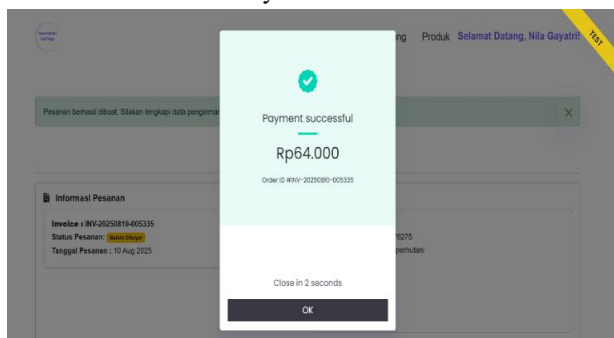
ng Produk Selamat Datang, Nila Gayatri!

TEST

Pesanan berhasil dibuat. Silakan lengkapi data pengiriman

Payment successful

Rp64.000

Order ID #INV-20250810-005335

Informasi Pesanan

Invoice : INV-20250810-005335
Status Pesanan: Belum Dibayar
Tanggal Pesanan : 10 Aug 2025

76275
perhutani

Close in 2 seconds

OK